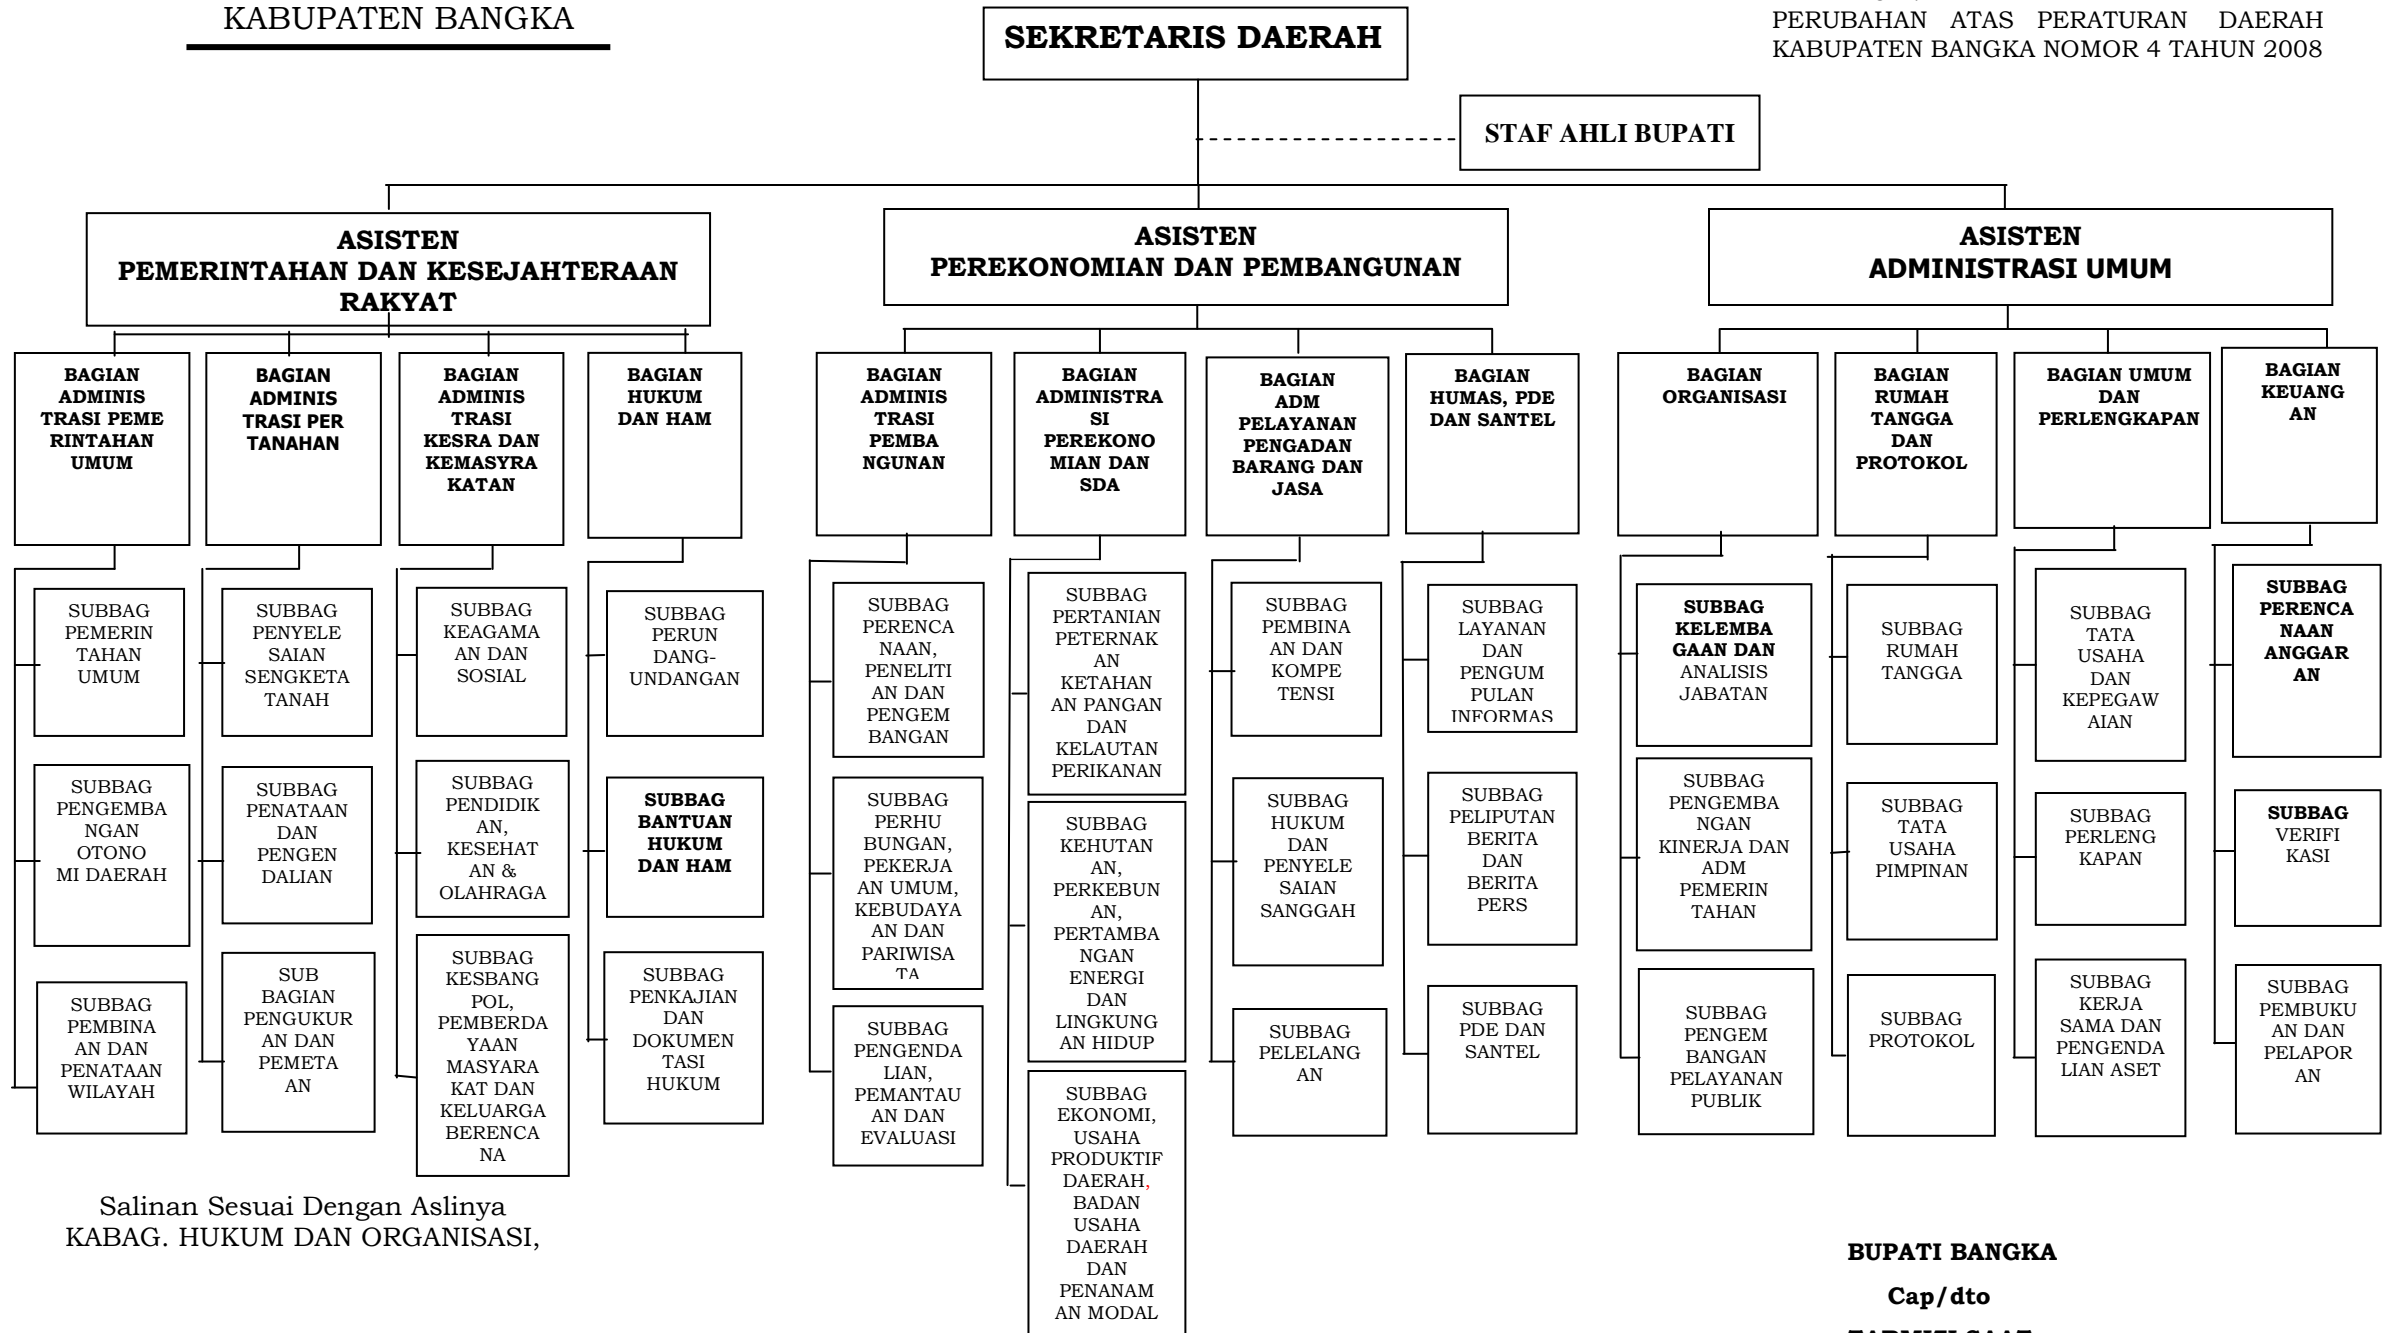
KABUPATEN BANGKA

SEKRETARIS DAERAH

PERUBAHAN ATAS PERATURAN DAERAH KABUPATEN BANGKA NOMOR 4 TAHUN 2008

STAF AHLI BUPATI

ASISTEN PEMERINTAHAN DAN KESEJAHTERAAN RAKYAT

ASISTEN PEREKONOMIAN DAN PEMBANGUNAN

ASISTEN ADMINISTRASI UMUM

BAGIAN ADMINISTRASI PEMERINTAHAN UMUM

SUBBAG PEMERINTAHAN UMUM

SUBBAG PENGEMBANGAN OTONOMI DAERAH

SUBBAG PEMBINAAN DAN PENATAAN WILAYAH

BAGIAN ADMINISTRASI PERTANAHAN

SUBBAG PENYELESAIAN SENGKETA TANAH

SUBBAG PENATAAN DAN PENGENDALIAN

SUB BAGIAN PENGUKURAN DAN PEMETAAN

BAGIAN ADMINISTRASI KESRA DAN KEMASYRAKATAN

SUBBAG KEAGAMAAN DAN SOSIAL

SUBBAG PENDIDIKAN, KESEHATAN & OLAHRAGA

SUBBAG KESBANG POL, PEMBERDAYAAN MASYARAKAT DAN KELUARGA BERENCANA

BAGIAN HUKUM DAN HAM

SUBBAG PERUNDANG-UNDANGAN

SUBBAG BANTUAN HUKUM DAN HAM

SUBBAG PENKAJIAN DAN DOKUMENTASI HUKUM

BAGIAN ADMINISTRASI PEMBANGUNAN

SUBBAG PERENCANAAN, PENELITIAN DAN PENGEMBANGAN

SUBBAG PERHUBUNGAN, PEKERJAAN UMUM, KEBUDAYAAN DAN PARIWISATA

SUBBAG PENGENDALIAN, PEMANTAUAN DAN EVALUASI

BAGIAN ADMINISTRASI PEREKONOMIAN DAN SDA

SUBBAG PERTANIAN PETERNAKAN KETAHANAN PANGAN DAN KELAUTAN PERIKANAN

SUBBAG KEHUTANAN, PERKEBUNAN, PERTAMBANGAN ENERGI DAN LINGKUNGAN HIDUP

SUBBAG EKONOMI, USAHA PRODUKTIF DAERAH, BADAN USAHA DAERAH DAN PENANAMAN MODAL

BAGIAN ADM PELAYANAN PENGADAN BARANG DAN JASA

SUBBAG PEMBINAAN DAN KOMPETENSI

SUBBAG HUKUM DAN PENYELESAIAN SANGGAH

SUBBAG PELELANGAN

BAGIAN HUMAS, PDE DAN SANTEL

SUBBAG LAYANAN DAN PENGUMPULAN INFORMAS

SUBBAG PELIPUTAN BERITA DAN BERITA PERS

SUBBAG PDE DAN SANTEL

BAGIAN ORGANISASI

SUBBAG KELEMBAGAAN DAN ANALISIS JABATAN

SUBBAG PENGEMBANGAN KINERJA DAN ADM PEMERINTAHAN

SUBBAG PENGEMBANGAN PELAYANAN PUBLIK

BAGIAN RUMAH TANGGA DAN PROTOKOL

SUBBAG RUMAH TANGGA

SUBBAG TATA USAHA PIMPINAN

SUBBAG PROTOKOL

BAGIAN UMUM DAN PERLENGKAPAN

SUBBAG TATA USAHA DAN KEPEGAWAIAN

SUBBAG PERLENGKAPAN

SUBBAG KERJA SAMA DAN PENGENDALIAN ASET

BAGIAN KEUANGAN

SUBBAG PERENCANAAN ANGGARAN

SUBBAG VERIFIKASI

SUBBAG PEMBUKUAN DAN PELAPORAN

Salinan Sesuai Dengan Aslinya
KABAG. HUKUM DAN ORGANISASI,

BUPATI BANGKA

Cap/dto

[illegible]